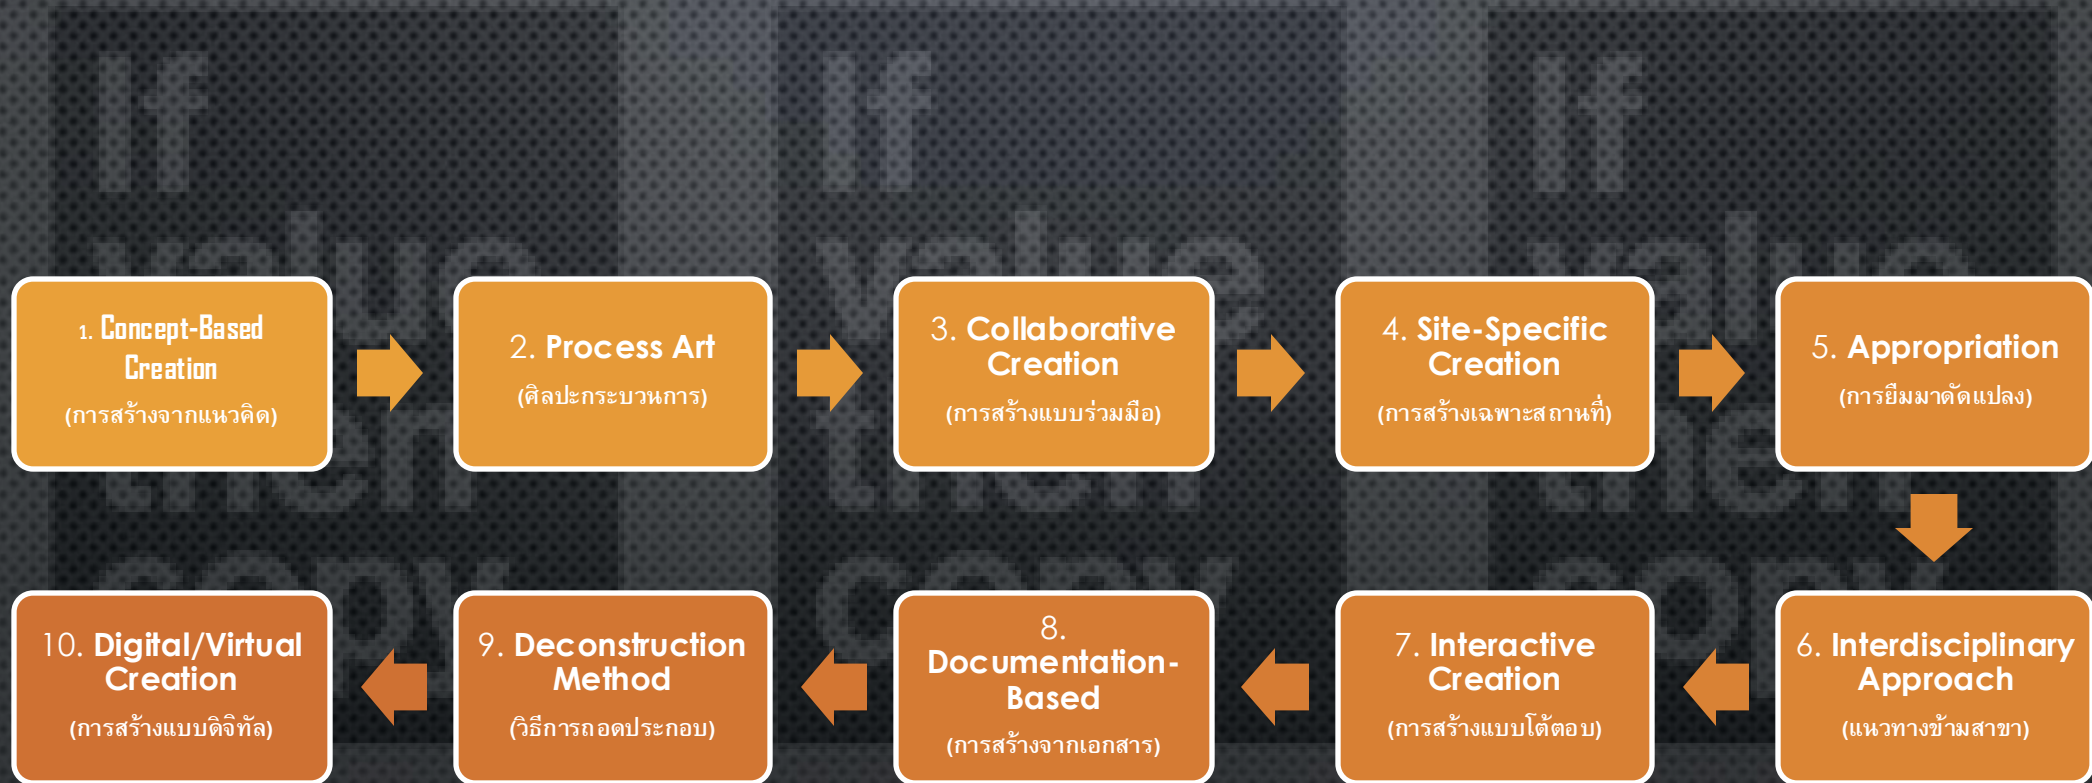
1. Concept-Based Creation
(การสร้างจากแนวคิด)

2. Process Art
(ศิลปะกระบวนการ)

3. Collaborative Creation
(การสร้างแบบร่วมมือ)

4. Site-Specific Creation
(การสร้างเฉพาะสถานที่)

5. Appropriation
(การยืมมาดัดแปลง)

6. Interdisciplinary Approach
(แนวทางข้ามสาขา)

7. Interactive Creation
(การสร้างแบบโต้ตอบ)

8. Documentation-Based
(การสร้างจากเอกสาร)

9. Deconstruction Method
(วิธีการถอดประกอบ)

10. Digital/Virtual Creation
(การสร้างแบบดิจิทัล)